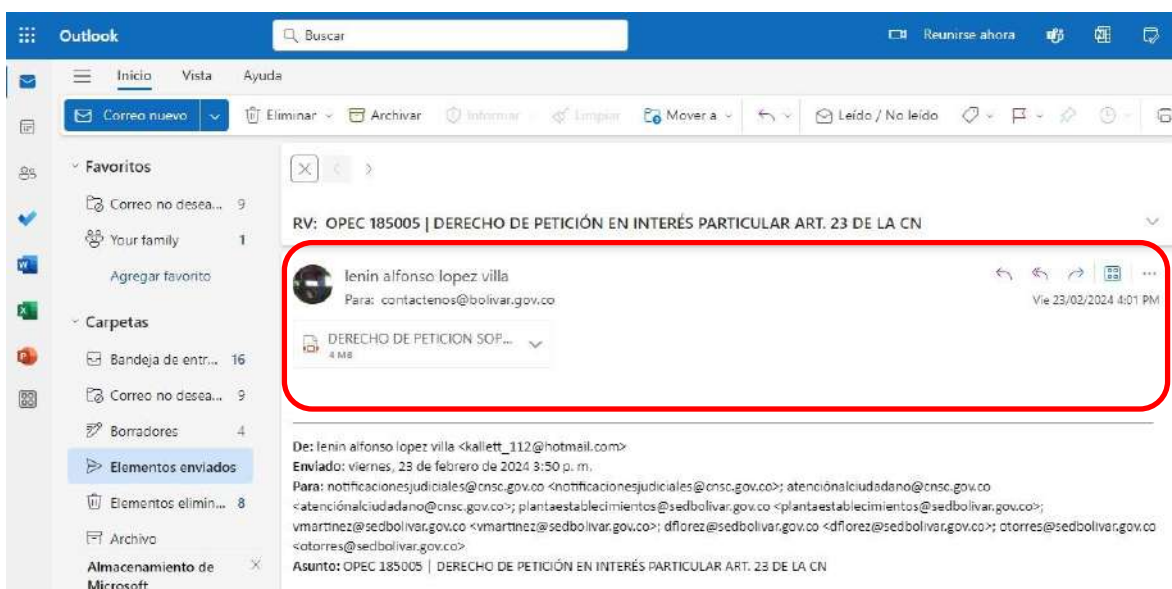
Outlook

Buscar

Reunirse ahora

Inicio Vista Ayuda

Correo nuevo

Eliminar Archivar Informar Limpiar Mover a Leído / No leído

Favoritos

Correo no desea... 9

Your family 1

Agregar favorito

Carpetas

Bandeja de entr... 16

Correo no desea... 9

Borradores 4

Elementos enviados

Elementos elimin... 8

Archivo

Almacenamiento de Microsoft

RV: OPEC 185005 | DERECHO DE PETICIÓN EN INTERÉS PARTICULAR ART. 23 DE LA CN

lenin alfonso lopez villa

Para: contactenos@bolivar.gov.co

Vie 23/02/2024 4:01 PM

DERECHO DE PETICION SOP...

4 MB

De: lenin alfonso lopez villa <kallett_112@hotmail.com>
Enviado: viernes, 23 de febrero de 2024 3:50 p. m.
Para: notificacionesjudiciales@cnsc.gov.co <notificacionesjudiciales@cnsc.gov.co>; atencionalciudadano@cnsc.gov.co <atencionalciudadano@cnsc.gov.co>; plantaestablecimientos@sedbolivar.gov.co <plantaestablecimientos@sedbolivar.gov.co>; vmartinez@sedbolivar.gov.co <vmartinez@sedbolivar.gov.co>; dflorez@sedbolivar.gov.co <dflorez@sedbolivar.gov.co>; otorres@sedbolivar.gov.co <otorres@sedbolivar.gov.co>
Asunto: OPEC 185005 | DERECHO DE PETICIÓN EN INTERÉS PARTICULAR ART. 23 DE LA CN